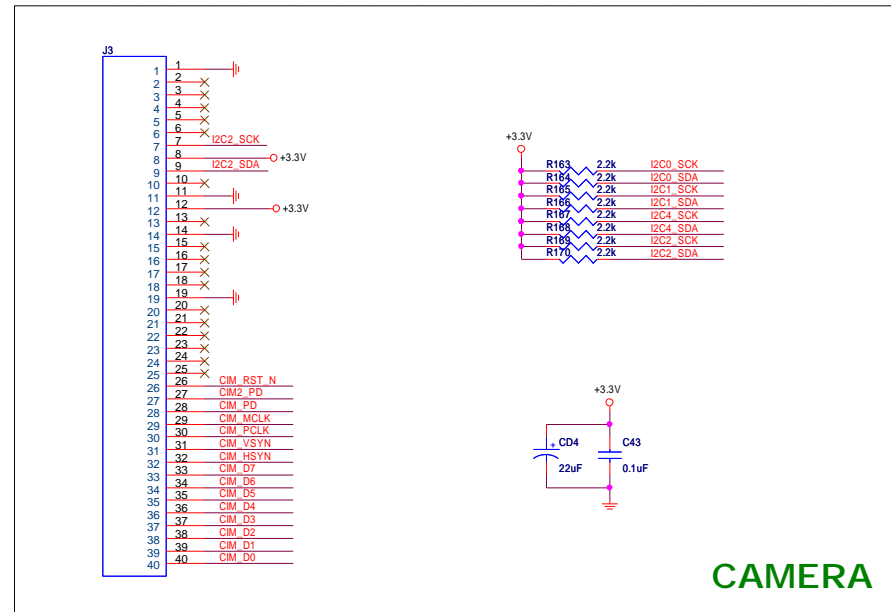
J3

1 1
2 2
3 3
4 4
5 5
6 6
7 7 I2C2_SCK
8 8 +3.3V
9 9 I2C2_SDA
10 10
11 11
12 12 +3.3V
13 13
14 14
15 15
16 16
17 17
18 18
19 19
20 20
21 21
22 22
23 23
24 24
25 25
26 26 CIM_RST_N
27 27 CIM2_PD
28 28 CIM_PD
29 29 CIM_MCLK
30 30 CIM_PCLK
31 31 CIM_VSYN
32 32 CIM_HSYN
33 33 CIM_D7
34 34 CIM_D6
35 35 CIM_D5
36 36 CIM_D4
37 37 CIM_D3
38 38 CIM_D2
39 39 CIM_D1
40 40 CIM_D0

+3.3V

| | | |
|---|---|---|
| R163 | 2.2k | I2C0_SCK |
| R164 | 2.2k | I2C0_SDA |
| R165 | 2.2k | I2C1_SCK |
| R166 | 2.2k | I2C1_SDA |
| R167 | 2.2k | I2C4_SCK |
| R168 | 2.2k | I2C4_SDA |
| R169 | 2.2k | I2C2_SCK |
| R170 | 2.2k | I2C2_SDA |

+3.3V

+ CD4
22uF

C43
0.1uF

CAMERA